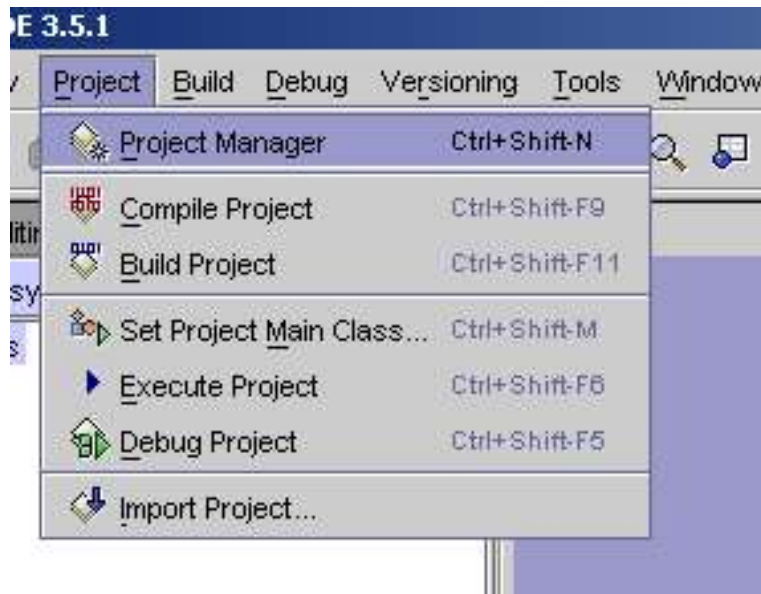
E 3.5.1

v Project Build Debug Versioning Tools Window

Project Manager Ctrl+Shift-N

Compile Project Ctrl+Shift-F9

Build Project Ctrl+Shift-F11

Set Project Main Class... Ctrl+Shift-M

Execute Project Ctrl+Shift-F6

Debug Project Ctrl+Shift-F5

Import Project...

ltir

sy

s